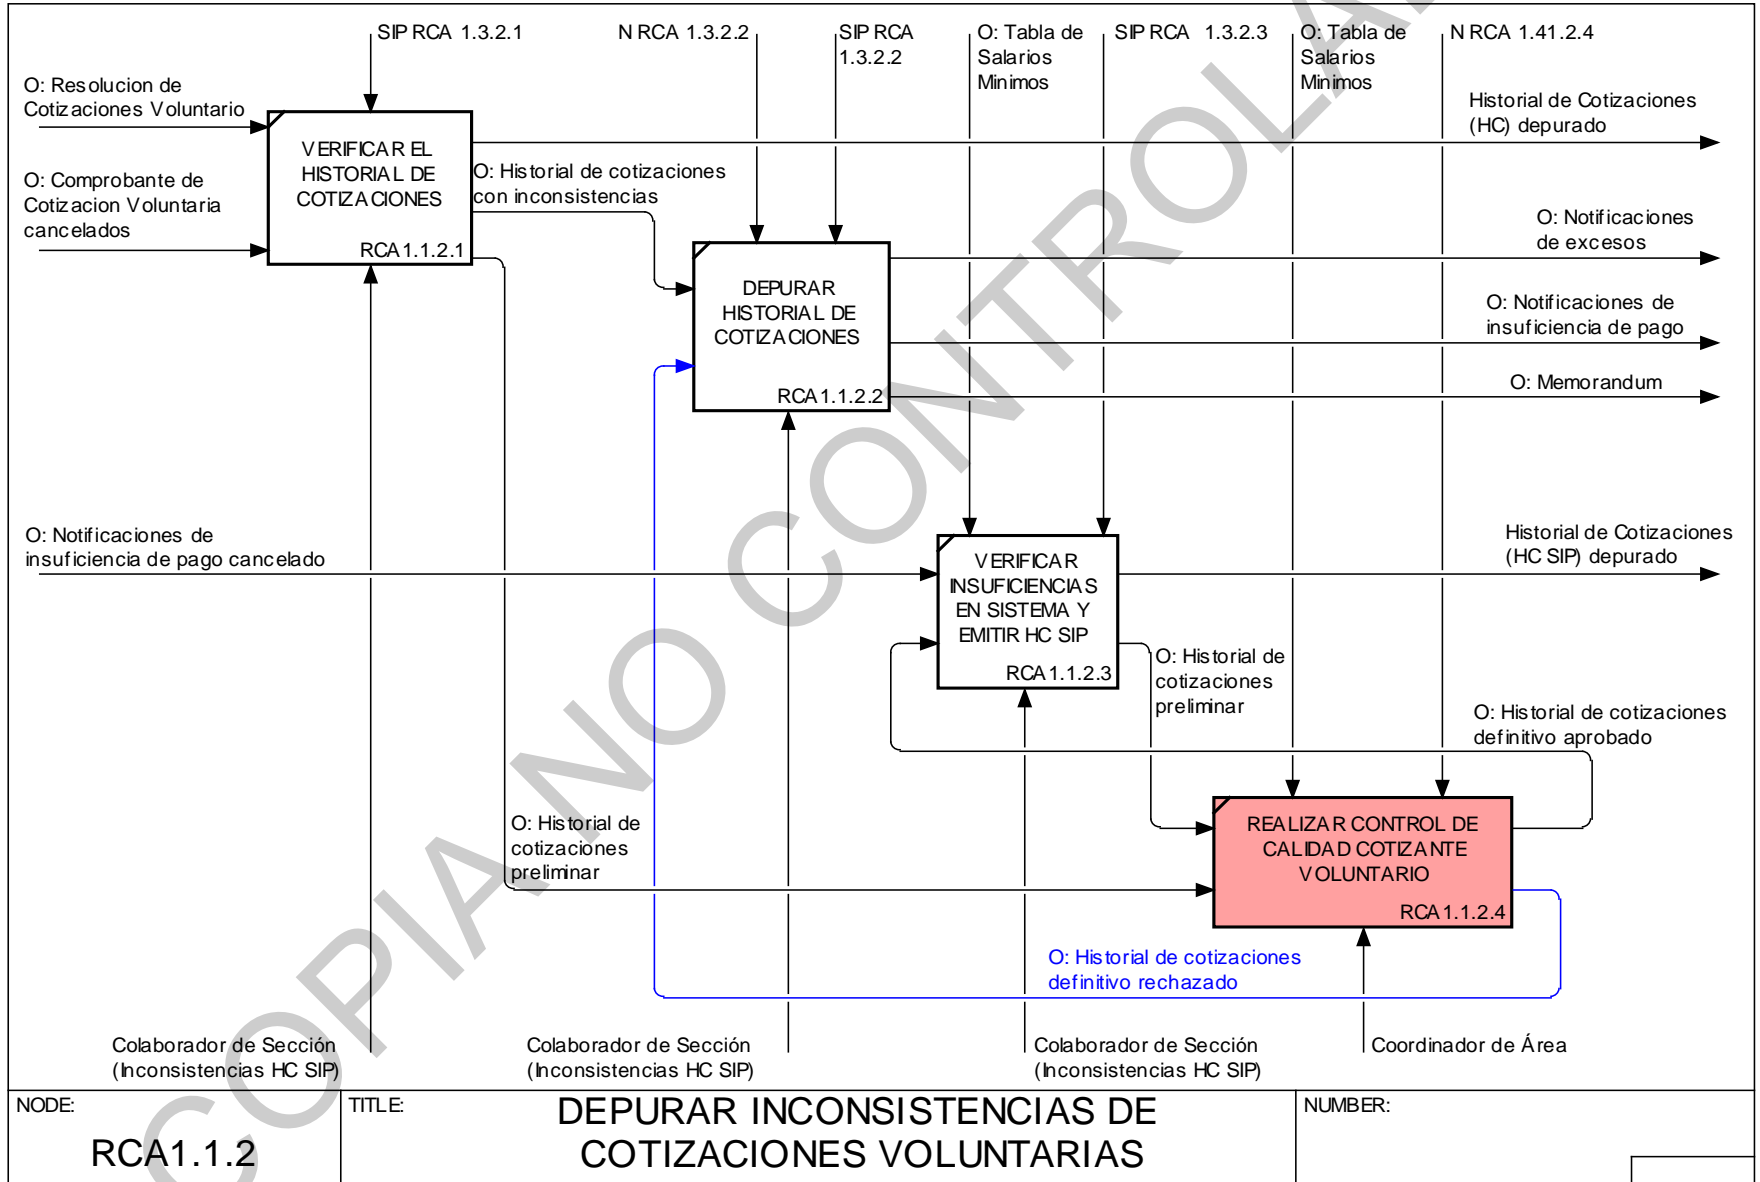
SIP RCA 1.3.2.1
N RCA 1.3.2.2
SIP RCA 1.3.2.2
O: Tabla de Salarios Minimos
SIP RCA 1.3.2.3
O: Tabla de Salarios Minimos
N RCA 1.41.2.4

O: Resolucion de Cotizaciones Voluntario

O: Comprobante de Cotizacion Voluntaria cancelados

VERIFICAR EL HISTORIAL DE COTIZACIONES
RCA 1.1.2.1

Historial de Cotizaciones (HC) depurado

O: Historial de cotizaciones con inconsistencias

DEPURAR HISTORIAL DE COTIZACIONES
RCA 1.1.2.2

O: Notificaciones de excesos

O: Notificaciones de insuficiencia de pago

O: Memorandum

O: Notificaciones de insuficiencia de pago cancelado

VERIFICAR INSUFICIENCIAS EN SISTEMA Y EMITIR HC SIP
RCA 1.1.2.3

Historial de Cotizaciones (HC SIP) depurado

O: Historial de cotizaciones preliminar

O: Historial de cotizaciones definitivo aprobado

O: Historial de cotizaciones preliminar

REALIZAR CONTROL DE CALIDAD COTIZANTE VOLUNTARIO
RCA 1.1.2.4

O: Historial de cotizaciones definitivo rechazado

Colaborador de Sección (Inconsistencias HC SIP)
Colaborador de Sección (Inconsistencias HC SIP)
Colaborador de Sección (Inconsistencias HC SIP)
Coordinador de Área

NODE:
RCA1.1.2
TITLE:
DEPURAR INCONSISTENCIAS DE COTIZACIONES VOLUNTARIAS
NUMBER:

COPIA NO CONTROLADA